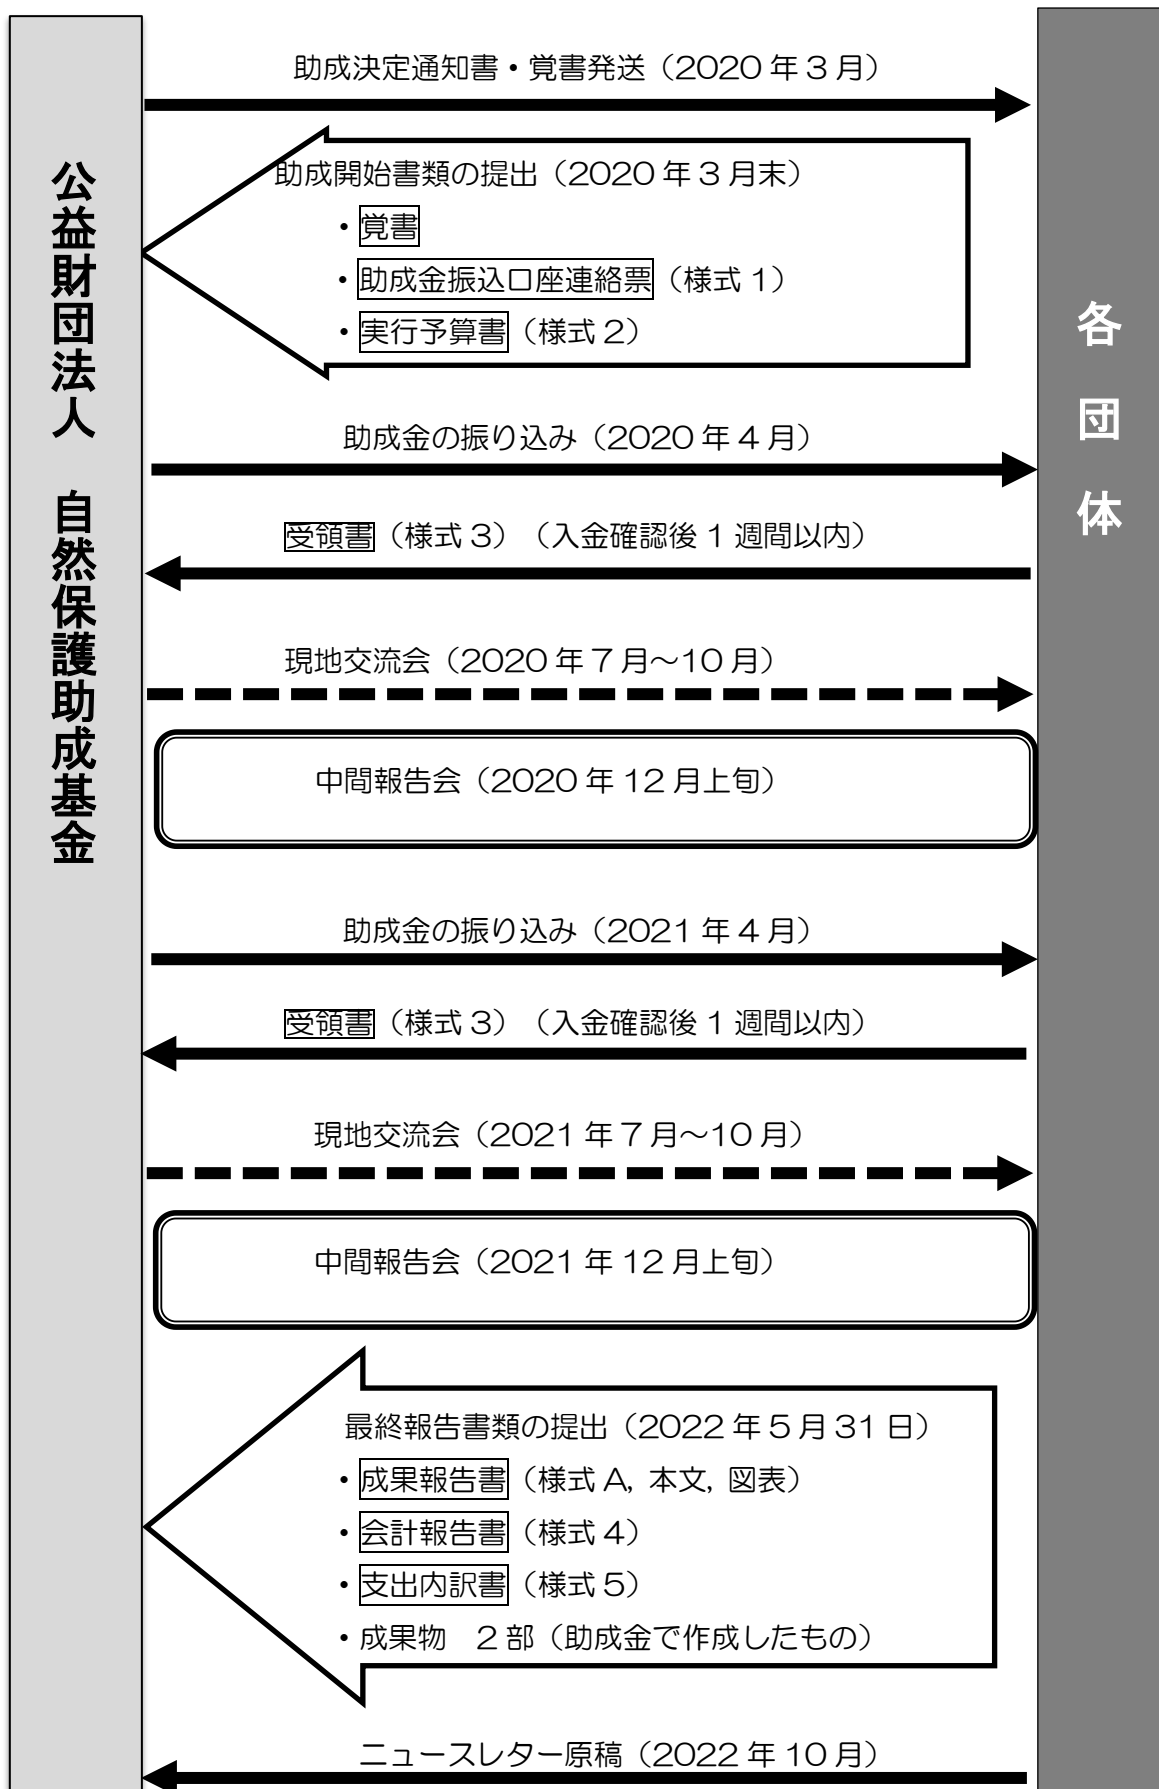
公益財団法人　自然保護助成基金

各団体

助成決定通知書・覚書発送（2020 年 3 月）

助成開始書類の提出（2020 年 3 月末）
・覚書
・助成金振込口座連絡票（様式 1）
・実行予算書（様式 2）

助成金の振り込み（2020 年 4 月）

受領書（様式 3）（入金確認後 1 週間以内）

現地交流会（2020 年 7 月～10 月）

中間報告会（2020 年 12 月上旬）

助成金の振り込み（2021 年 4 月）

受領書（様式 3）（入金確認後 1 週間以内）

現地交流会（2021 年 7 月～10 月）

中間報告会（2021 年 12 月上旬）

最終報告書類の提出（2022 年 5 月 31 日）
・成果報告書（様式 A, 本文, 図表）
・会計報告書（様式 4）
・支出内訳書（様式 5）
・成果物　2 部（助成金で作成したもの）

ニュースレター原稿（2022 年 10 月）